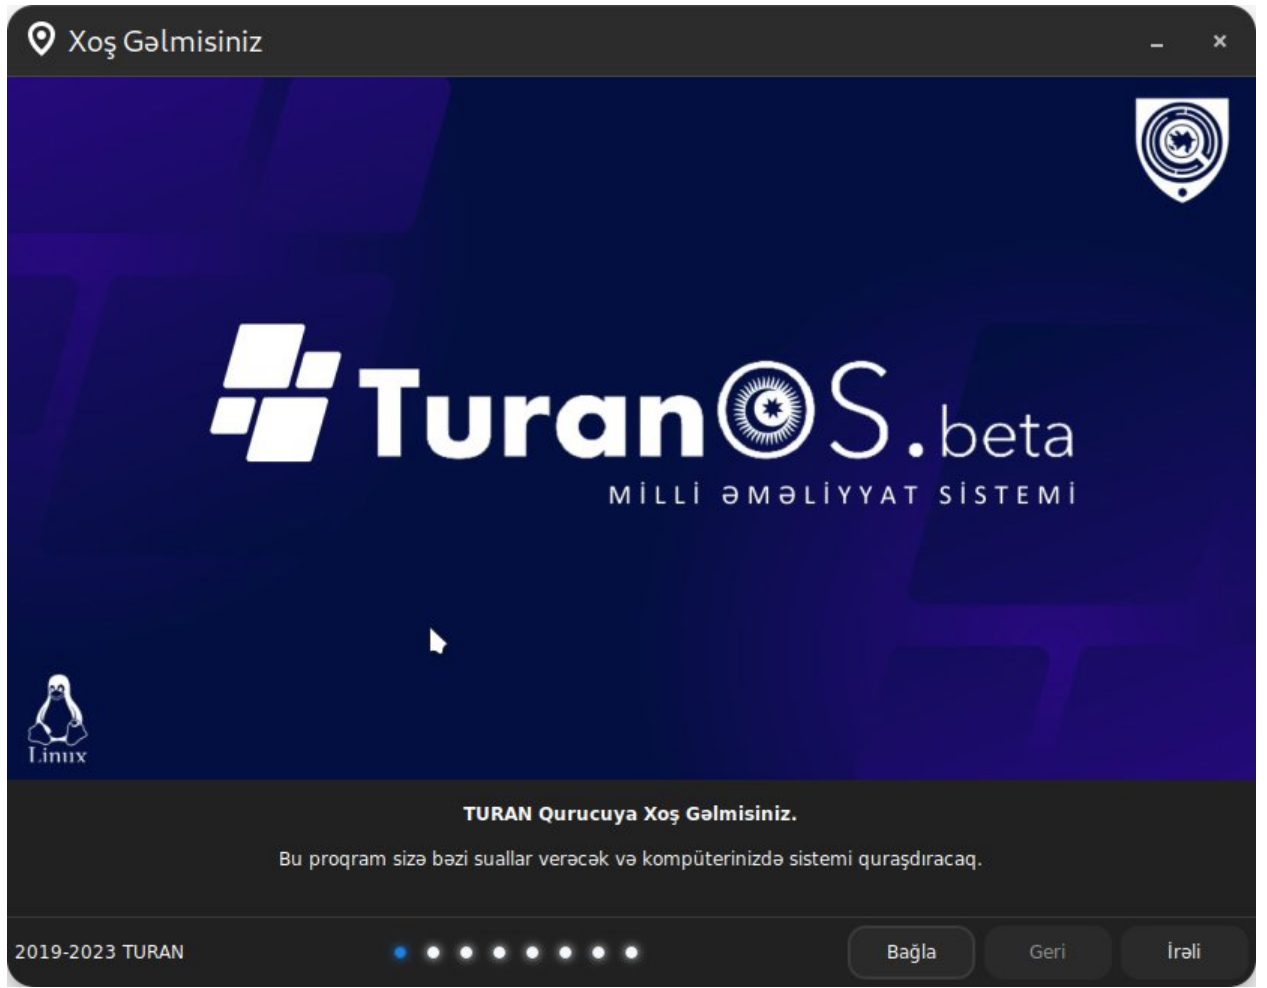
Xoş Gəlmisiniz

TuranOS.beta
MİLLİ ƏMƏLİYYAT SİSTEMİ

Linux

TURAN Qurucuya Xoş Gəlmisiniz.

Bu proqram sizə bəzi suallar verəcək və kompüterinizdə sistemi quraşdıracaq.

2019-2023 TURAN

Bağla
Geri
İrəli